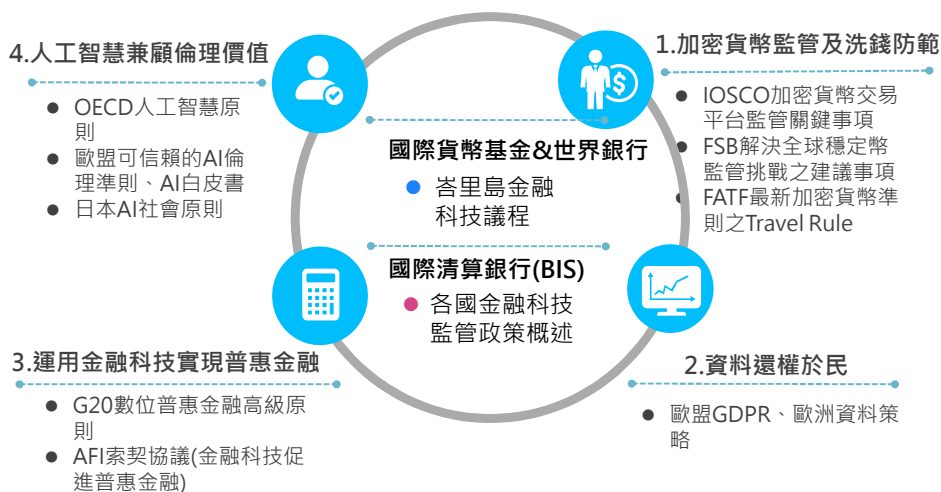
4.人工智慧兼顧倫理價值

● OECD人工智慧原則
● 歐盟可信賴的AI倫理準則、AI白皮書
● 日本AI社會原則

1.加密貨幣監管及洗錢防範

● IOSCO加密貨幣交易平台監管關鍵事項
● FSB解決全球穩定幣監管挑戰之建議事項
● FATF最新加密貨幣準則之Travel Rule

國際貨幣基金&世界銀行

● 峇里島金融科技議程

國際清算銀行(BIS)

● 各國金融科技監管政策概述

3.運用金融科技實現普惠金融

● G20數位普惠金融高級原則
● AFI索契協議(金融科技促進普惠金融)

2.資料還權於民

● 歐盟GDPR、歐洲資料策略